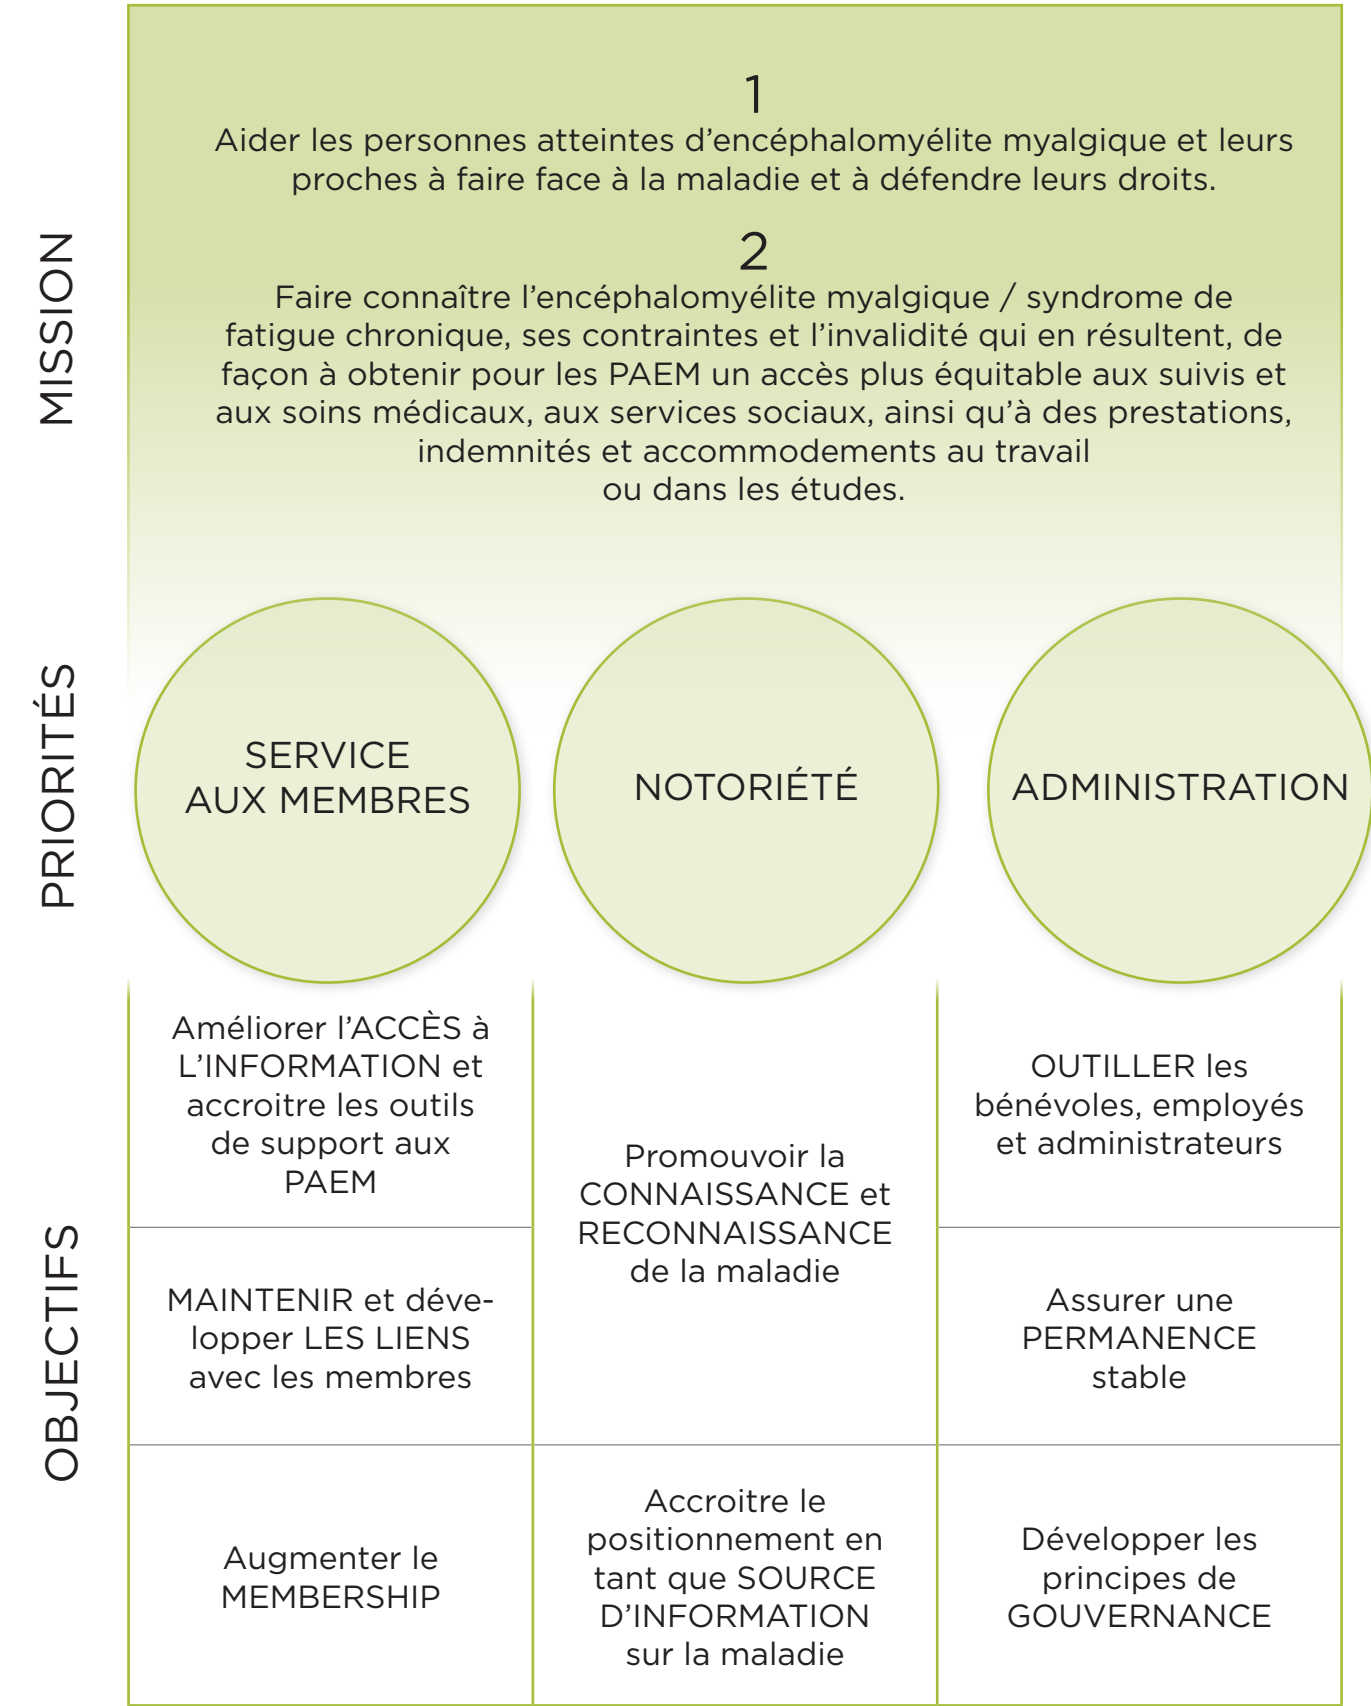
MISSION

1
Aider les personnes atteintes d'encéphalomyélite myalgique et leurs proches à faire face à la maladie et à défendre leurs droits.

2
Faire connaître l'encéphalomyélite myalgique / syndrome de fatigue chronique, ses contraintes et l'invalidité qui en résultent, de façon à obtenir pour les PAEM un accès plus équitable aux suivis et aux soins médicaux, aux services sociaux, ainsi qu'à des prestations, indemnités et accommodements au travail ou dans les études.

PRIORITÉS

SERVICE AUX MEMBRES

NOTORIÉTÉ

ADMINISTRATION

OBJECTIFS

Améliorer l'ACCÈS à L'INFORMATION et accroitre les outils de support aux PAEM

MAINTENIR et développer LES LIENS avec les membres

Augmenter le MEMBERSHIP

Promouvoir la CONNAISSANCE et RECONNAISSANCE de la maladie

Accroitre le positionnement en tant que SOURCE D'INFORMATION sur la maladie

OUTILLER les bénévoles, employés et administrateurs

Assurer une PERMANENCE stable

Développer les principes de GOUVERNANCE